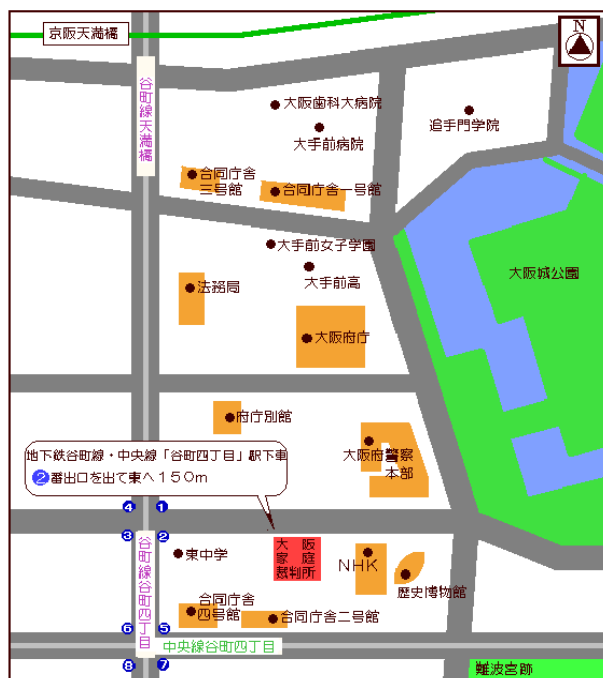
京阪天満橋

N

谷町線天満橋

大阪歯科大病院

追手門学院

大手前病院

合同庁舎三号館

合同庁舎一号館

大手前女子学園

大手前高

大阪城公園

法務局

大阪府庁

府庁別館

地下鉄谷町線・中央線「谷町四丁目」駅下車
2番出口を出て東へ150m

大阪府警察本部

4 1

3 2

谷町線谷町四丁目

東中学

大阪家庭裁判所

NHK

歴史博物館

合同庁舎四号館

合同庁舎二号館

6 5

中央線谷町四丁目

8 7

難波宮跡